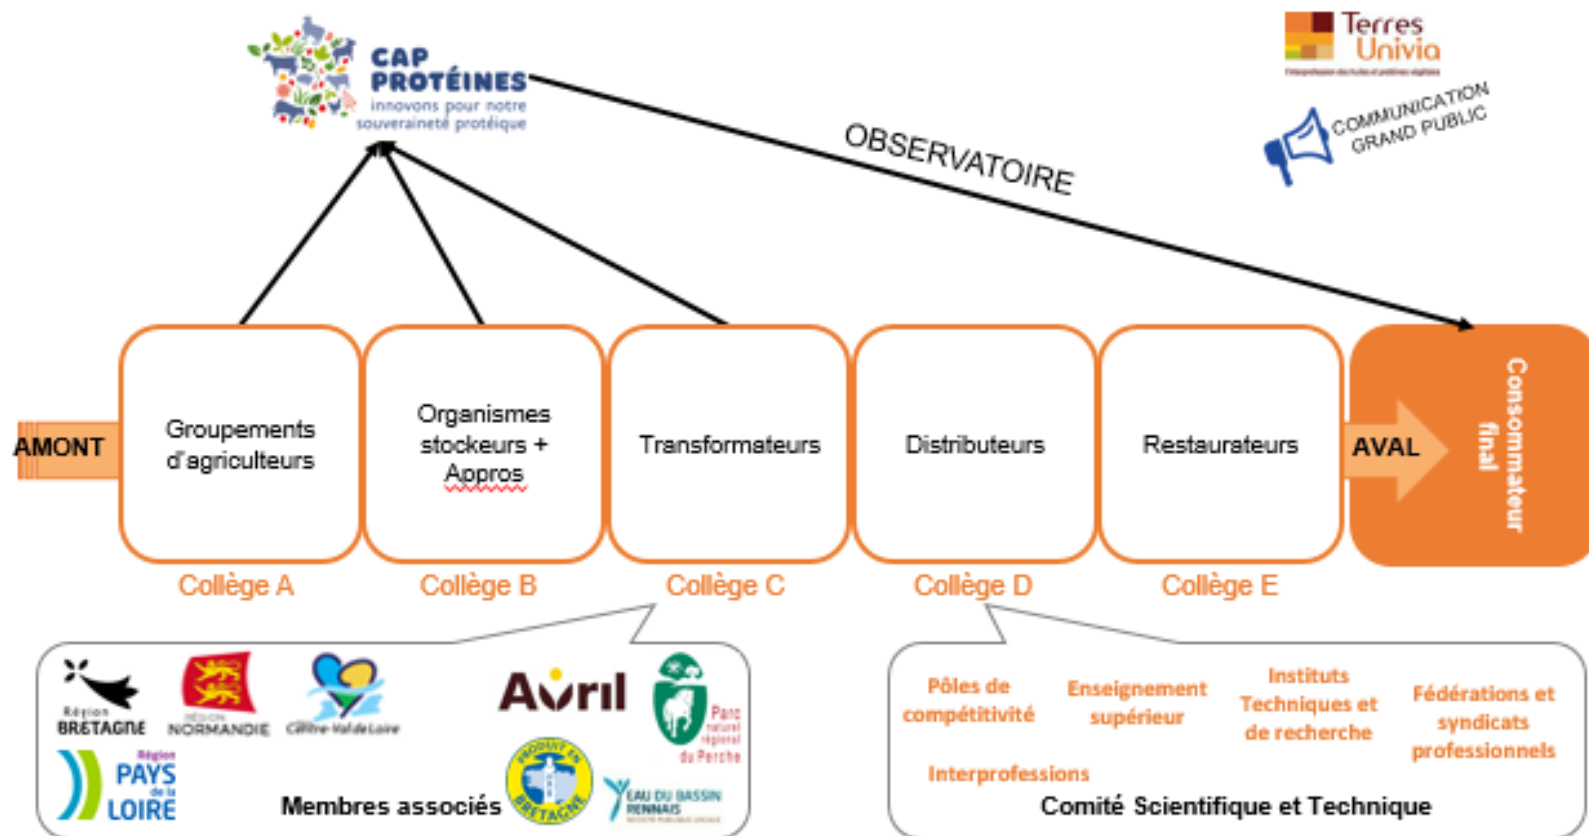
CAP PROTÉINES
innovons pour notre souveraineté protéique

Terres Univia
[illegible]

COMMUNICATION GRAND PUBLIC

OBSERVATOIRE

AMONT

Groupements d'agriculteurs
Collège A

Organismes stockeurs + Appros
Collège B

Transformateurs
Collège C

Distributeurs
Collège D

Restaurateurs
Collège E

AVAL

Consommateur final

Région BRETAGNE
RÉGION NORMANDIE
Centre-Val de Loire
Région PAYS de la LOIRE
Avril
Parc naturel régional du Perche
PRODUIT EN BRETAGNE
EAU DU BASSIN RENNAIS
Membres associés

Pôles de compétitivité
Enseignement supérieur
Instituts Techniques et de recherche
Fédérations et syndicats professionnels
Interprofessions
Comité Scientifique et Technique